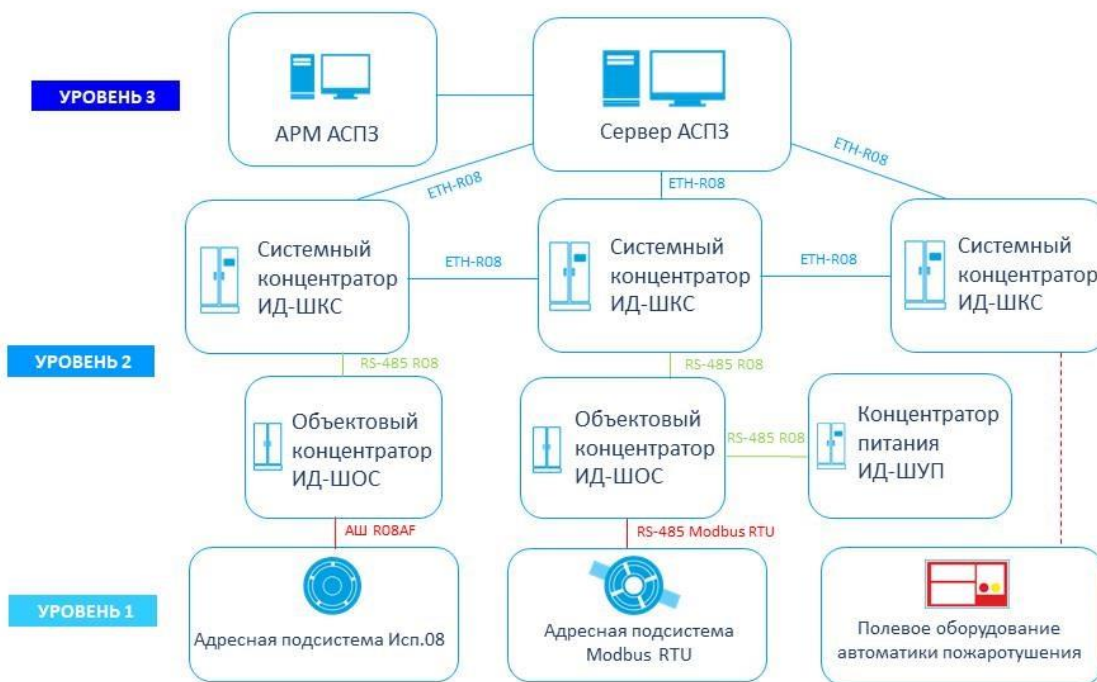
УРОВЕНЬ 3

АРМ АСПЗ

Сервер АСПЗ

ETH-R08

ETH-R08

ETH-R08

Системный концентратор ИД-ШКС

ETH-R08

Системный концентратор ИД-ШКС

ETH-R08

Системный концентратор ИД-ШКС

УРОВЕНЬ 2

RS-485 R08

RS-485 R08

Объектовый концентратор ИД-ШОС

Объектовый концентратор ИД-ШОС

RS-485 R08

Концентратор питания ИД-ШУП

АШ R08AF

RS-485 Modbus RTU

УРОВЕНЬ 1

Адресная подсистема Исп.08

Адресная подсистема Modbus RTU

Полевое оборудование автоматики пожаротушения